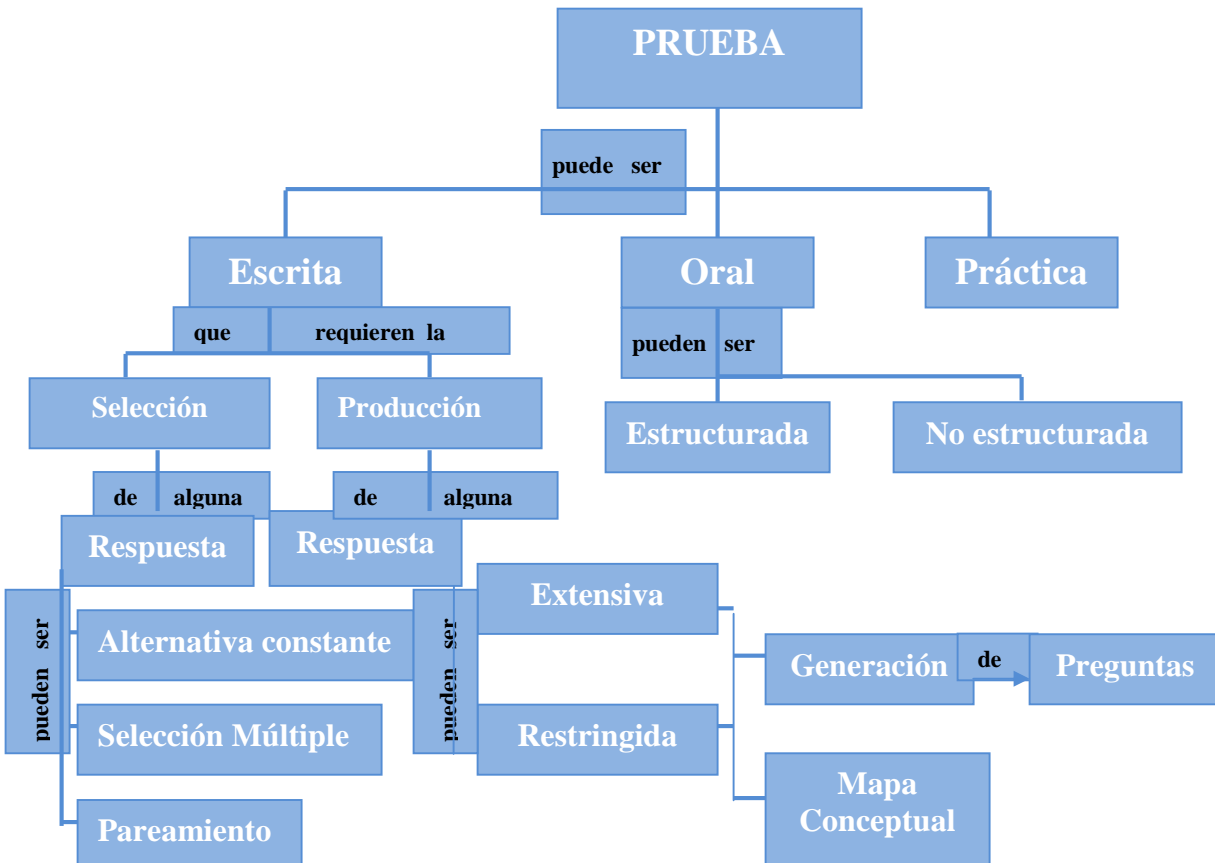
PRUEBA

puede ser

Escrita

Oral

Práctica

que requieren la

pueden ser

Selección

Producción

Estructurada

No estructurada

de alguna

de alguna

Respuesta

Respuesta

pueden ser

Alternativa constante

Selección Múltiple

Pareamiento

pueden ser

Extensiva

Restringida

Generación

de

Preguntas

Mapa Conceptual